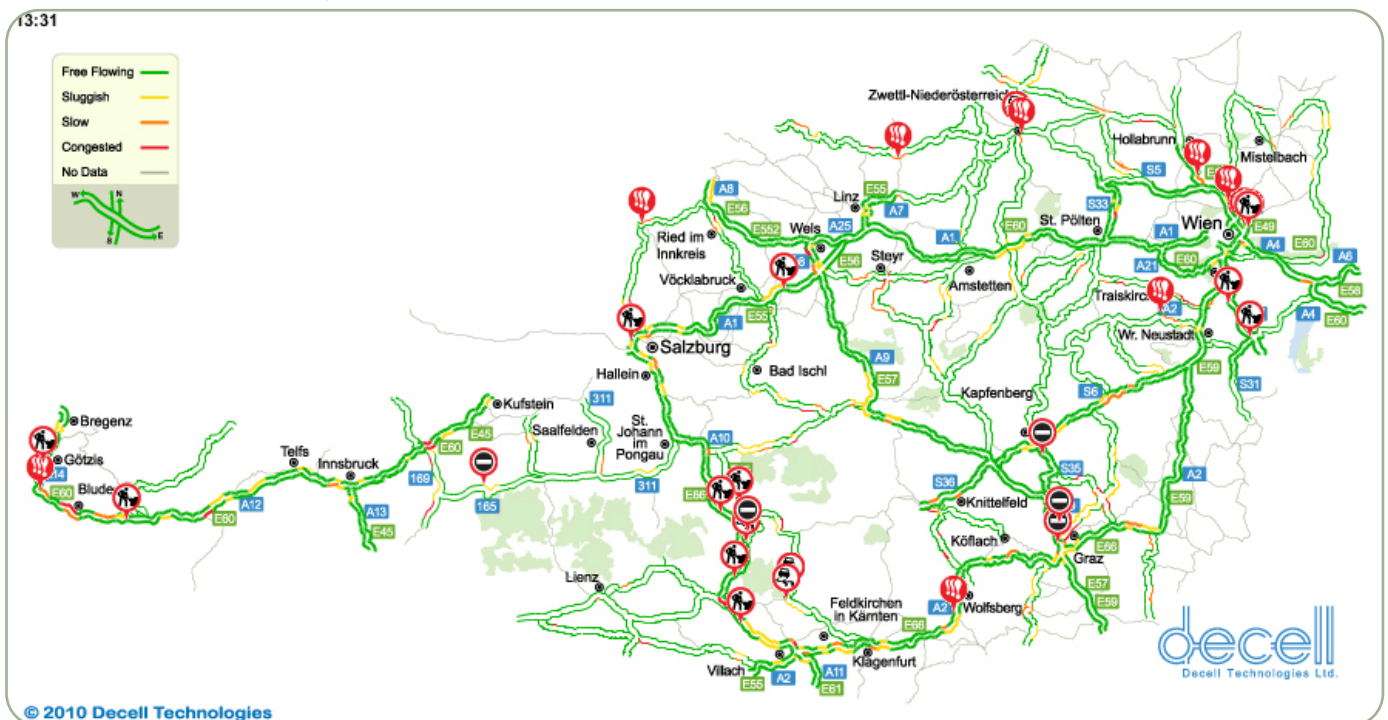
13:31

Free Flowing
Sluggish
Slow
Congested
No Data

W N S E

Zwettl-Niederösterreich
Hollabrunn
Mistelbach
S5
Linz
E55
A8
E56
E552
A25
Wels
A7
S33
St. Pölten
E60
Wien
A1
E49
A4
E60
A6
Ried im Innkreis
Steyr
E56
Amstetten
A21
E60
Vöcklabruck
Traiskirchen
A2
E58
A1
E55
A4
E60
Salzburg
Wr. Neustadt
A9
Bad Ischl
E57
E59
Hallein
S6
S31
311
Kapfenberg
Kufstein
St. Johann im Pongau
Bregenz
E45
Saalfelden
A10
Götzis
Telfs
Innsbruck
E60
S35
A2
A14
E66
S36
E60
Bludenz
169
311
Knittelfeld
E59
A12
165
E60
A13
E45
Köflach
E66
Graz
Lienz
E57
A2
Wolfsberg
E59
Feldkirchen in Kärnten
E66
Klagenfurt
Villach
A2
A11
E55
E61

decell
Decell Technologies Ltd.

© 2010 Decell Technologies